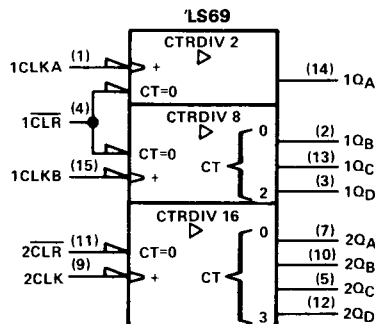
'LS69

CTRDIV 2

1CLKA (1) +

CT=0

(14) $1Q_A$

(4) $1\overline{CLR}$

CTRDIV 8

CT=0

0

CT

2

(2) $1Q_B$

(13) $1Q_C$

(3) $1Q_D$

1CLKB (15) +

CTRDIV 16

$2\overline{CLR}$ (11) CT=0

2CLK (9) +

0

CT

3

(7) $2Q_A$

(10) $2Q_B$

(5) $2Q_C$

(12) $2Q_D$